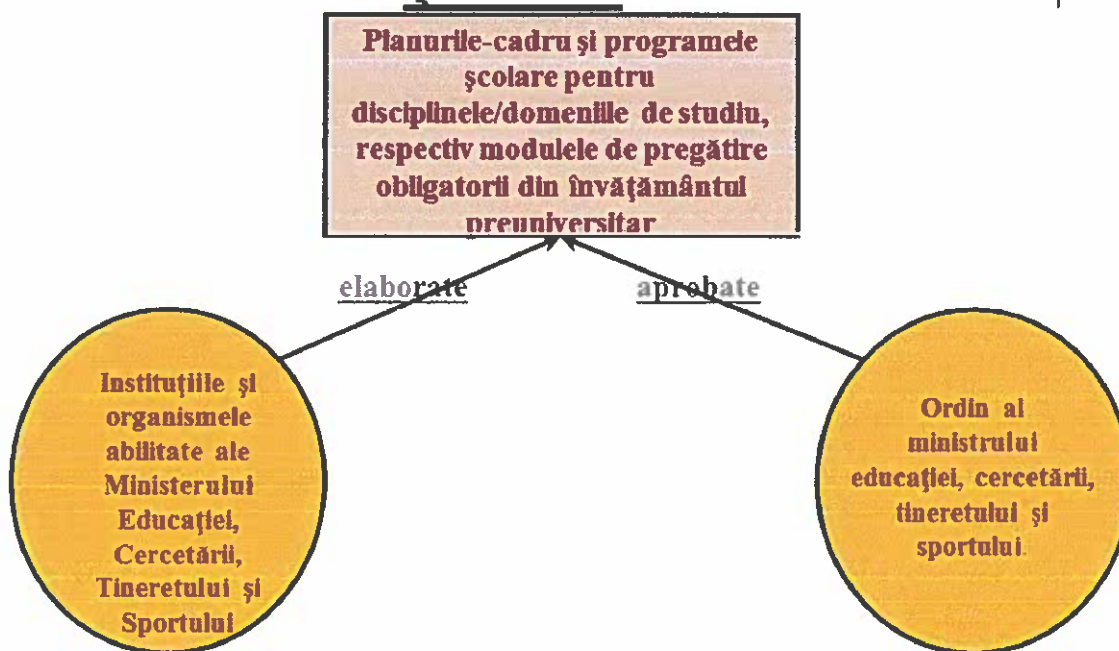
Planurile-cadru şi programele şcolare pentru disciplinele/domeniile de studiu, respectiv modulele de pregătire obligatorii din învăţământul preuniversitar

elaborate

aprobate

Instituţiile şi organismele abilitate ale Ministerului Educaţiei, Cercetării, Tineretului şi Sportului

Ordin al ministrului educaţiei, cercetării, tineretului şi sportului.